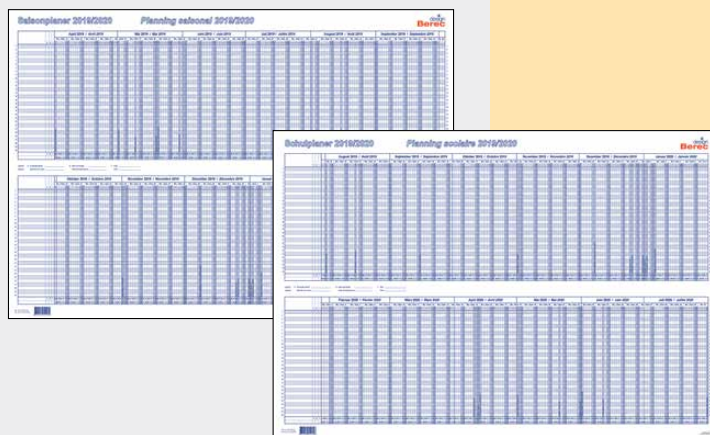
Saisonplaner 2019/2020 Planning saisonal 2019/2020

design Berec

April 2019 · Avril 2019

Mai 2019 · Mai 2019

Juni 2019 · Juin 2019

Juli 2019 · Juillet 2019

August 2019 · Août 2019

September 2019 · Septembre 2019

Oktober 2019 · Octobre 2019

November 2019 · Novembre 2019

Dezember 2019 · Décembre 2019

Schulplaner 2019/2020 Planning scolaire 2019/2020

design Berec

August 2019 · Août 2019

September 2019 · Septembre 2019

Oktober 2019 · Octobre 2019

November 2019 · Novembre 2019

Dezember 2019 · Décembre 2019

Januar 2020 · Janvier 2020

Februar 2020 · Février 2020

März 2020 · Mars 2020

April 2020 · Avril 2020

Mai 2020 · Mai 2020

Juni 2020 · Juin 2020

Juli 2020 · Juillet 2020